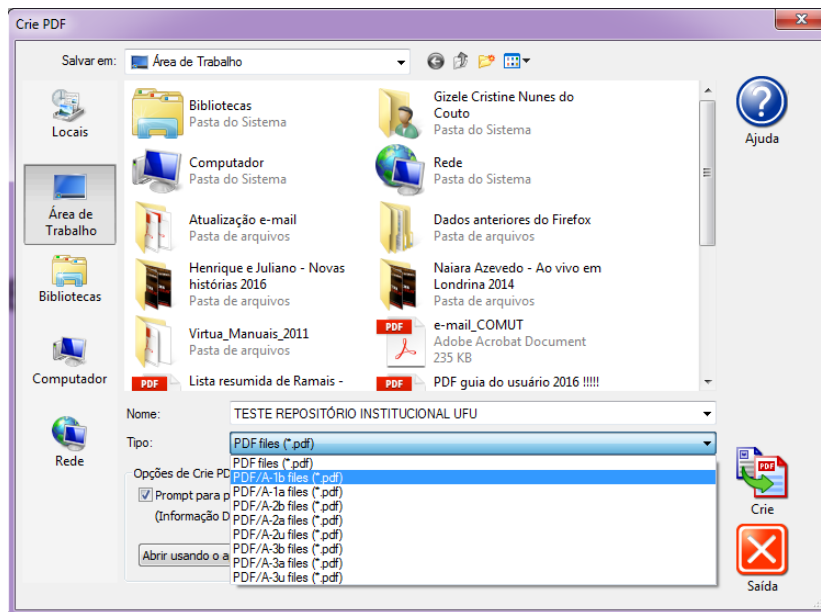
Crie PDF

Salvar em: Área de Trabalho

Locais

Área de Trabalho

Bibliotecas

Computador

Rede

Bibliotecas
Pasta do Sistema

Gizele Cristine Nunes do Couto
Pasta do Sistema

Computador
Pasta do Sistema

Rede
Pasta do Sistema

Atualização e-mail
Pasta de arquivos

Dados anteriores do Firefox
Pasta de arquivos

Henrique e Juliano - Novas histórias 2016
Pasta de arquivos

Naiara Azevedo - Ao vivo em Londrina 2014
Pasta de arquivos

Virtua_Manuais_2011
Pasta de arquivos

PDF
e-mail_COMUT
Adobe Acrobat Document
235 KB

PDF
Lista resumida de Ramais -

PDF
PDF guia do usuário 2016 !!!!!

Ajuda

Nome: TESTE REPOSITÓRIO INSTITUCIONAL UFU

Tipo: PDF files (*.pdf)

PDF files (*.pdf)
PDF/A-1b files (*.pdf)
PDF/A-1a files (*.pdf)
PDF/A-2b files (*.pdf)
PDF/A-2a files (*.pdf)
PDF/A-2u files (*.pdf)
PDF/A-3b files (*.pdf)
PDF/A-3a files (*.pdf)
PDF/A-3u files (*.pdf)

Opções de Crie PD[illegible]
Prompt para p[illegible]
(Informação D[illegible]

Abrir usando o a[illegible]

PDF
Crie

Saída